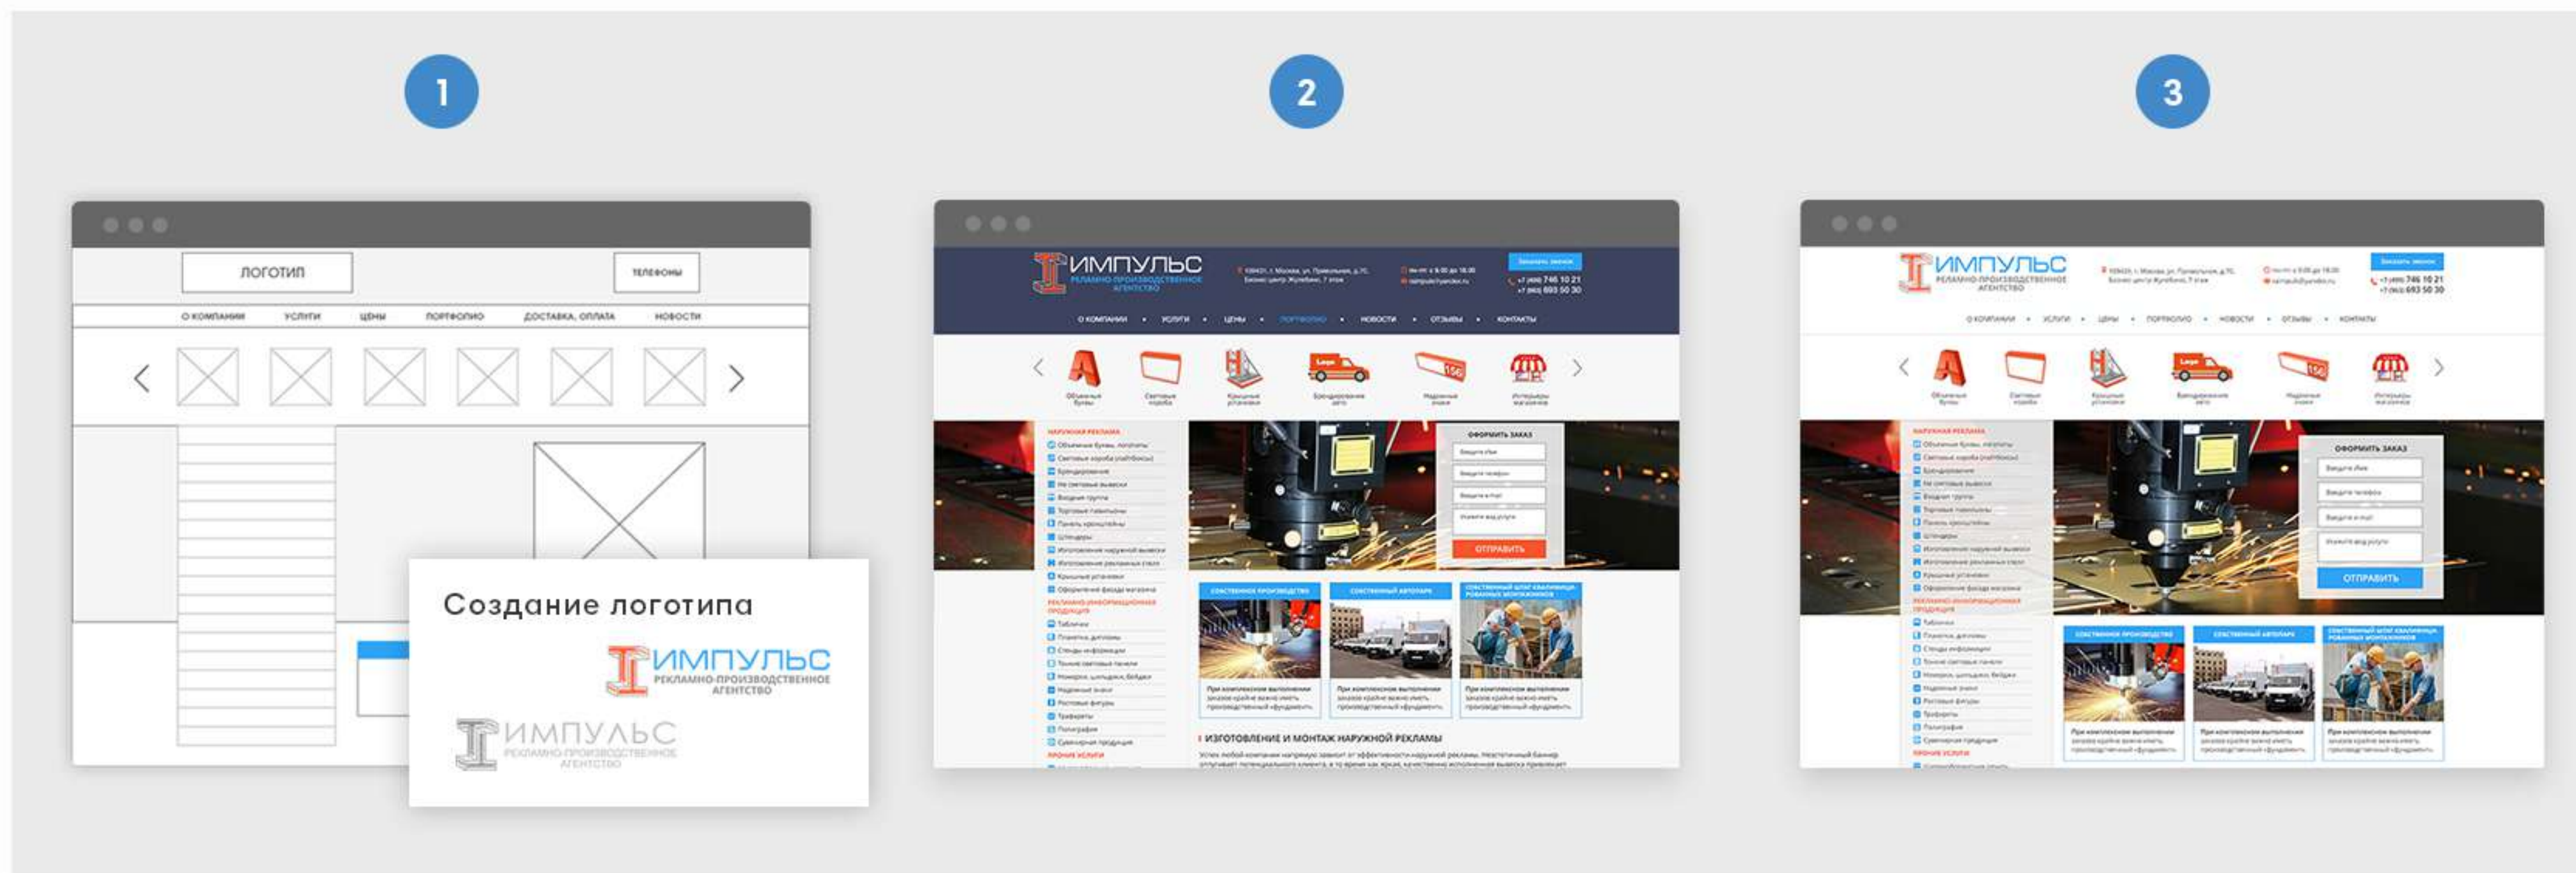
1

ЛОГОТИП

ТЕЛЕФОНЫ

О КОМПАНИИ УСЛУГИ ЦЕНЫ ПОРТФОЛИО ДОСТАВКА, ОПЛАТА НОВОСТИ

Создание логотипа

ИМПУЛЬС
РЕКЛАМНО-ПРОИЗВОДСТВЕННОЕ АГЕНТСТВО

ИМПУЛЬС
РЕКЛАМНО-ПРОИЗВОДСТВЕННОЕ АГЕНТСТВО

2

ИМПУЛЬС
РЕКЛАМНО-ПРОИЗВОДСТВЕННОЕ АГЕНТСТВО

+7 (499) 746 10 21
+7 (963) 693 50 30

О КОМПАНИИ • УСЛУГИ • ЦЕНЫ • ПОРТФОЛИО • НОВОСТИ • ОТЗЫВЫ • КОНТАКТЫ

НАРУЖНАЯ РЕКЛАМА

ОФОРМИТЬ ЗАКАЗ

ОТПРАВИТЬ

ИЗГОТОВЛЕНИЕ И МОНТАЖ НАРУЖНОЙ РЕКЛАМЫ

3

ИМПУЛЬС
РЕКЛАМНО-ПРОИЗВОДСТВЕННОЕ АГЕНТСТВО

+7 (499) 746 10 21
+7 (963) 693 50 30

О КОМПАНИИ • УСЛУГИ • ЦЕНЫ • ПОРТФОЛИО • НОВОСТИ • ОТЗЫВЫ • КОНТАКТЫ

НАРУЖНАЯ РЕКЛАМА

ОФОРМИТЬ ЗАКАЗ

ОТПРАВИТЬ